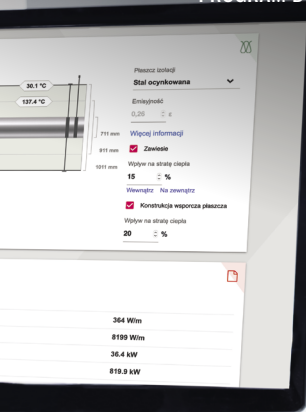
Produkt: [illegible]

30.1 °C
137.4 °C

711 mm
911 mm
1011 mm

Płaszcz izolacji
Stal ocynkowana
Emisyjność
0,26 ε
Więcej informacji
Zawiesie
Wpływ na stratę ciepła
15 %
Wewnątrz Na zewnątrz
Konstrukcja wsporcza płaszcza
Wpływ na stratę ciepła
20 %

364 W/m
8199 W/m
36.4 kW
819.9 kW